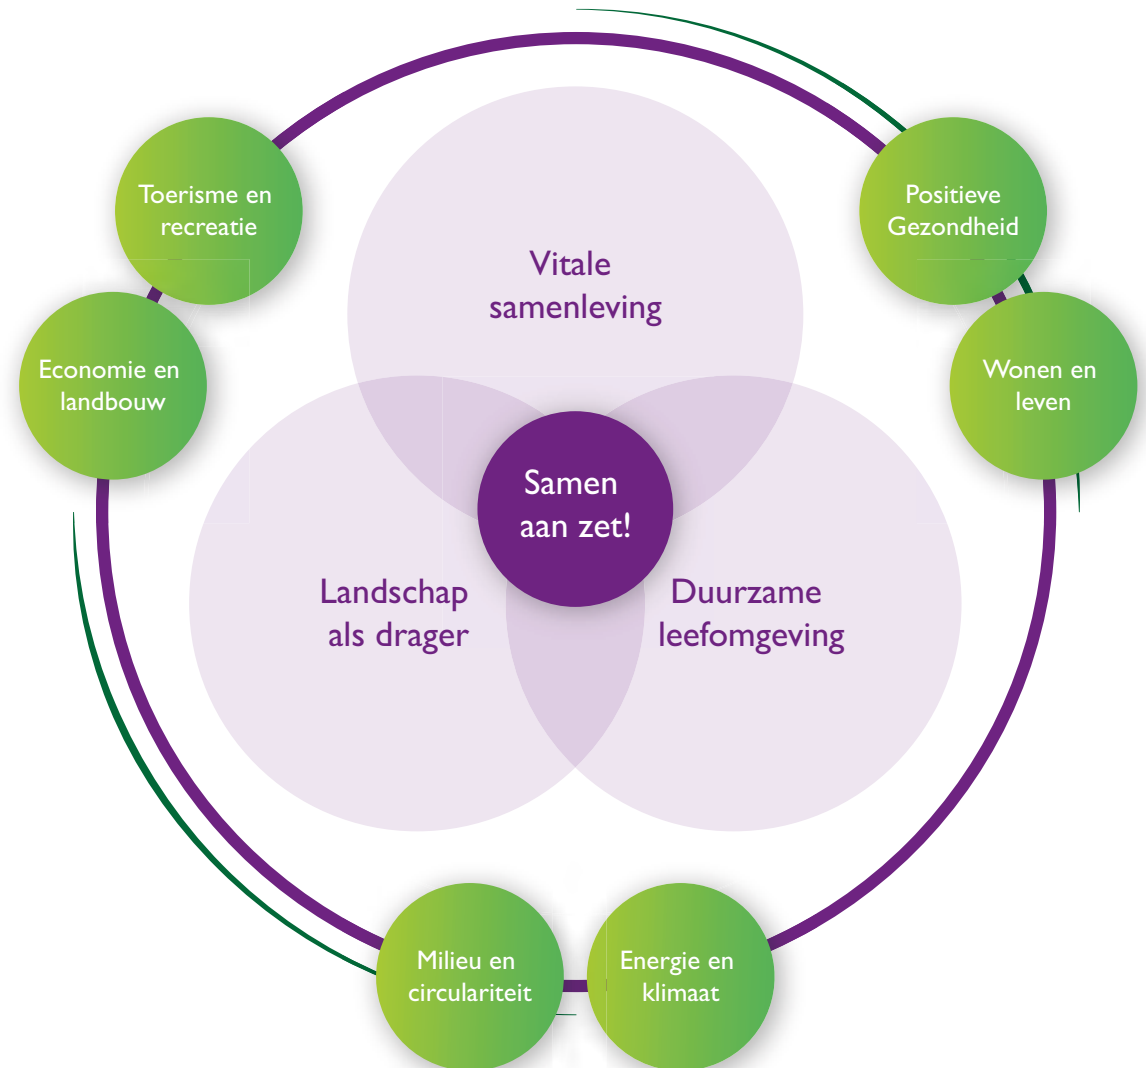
Toerisme en recreatie

Positieve Gezondheid

Vitale samenleving

Economie en landbouw

Wonen en leven

Samen aan zet!

Landschap als drager

Duurzame leefomgeving

Milieu en circulariteit

Energie en klimaat